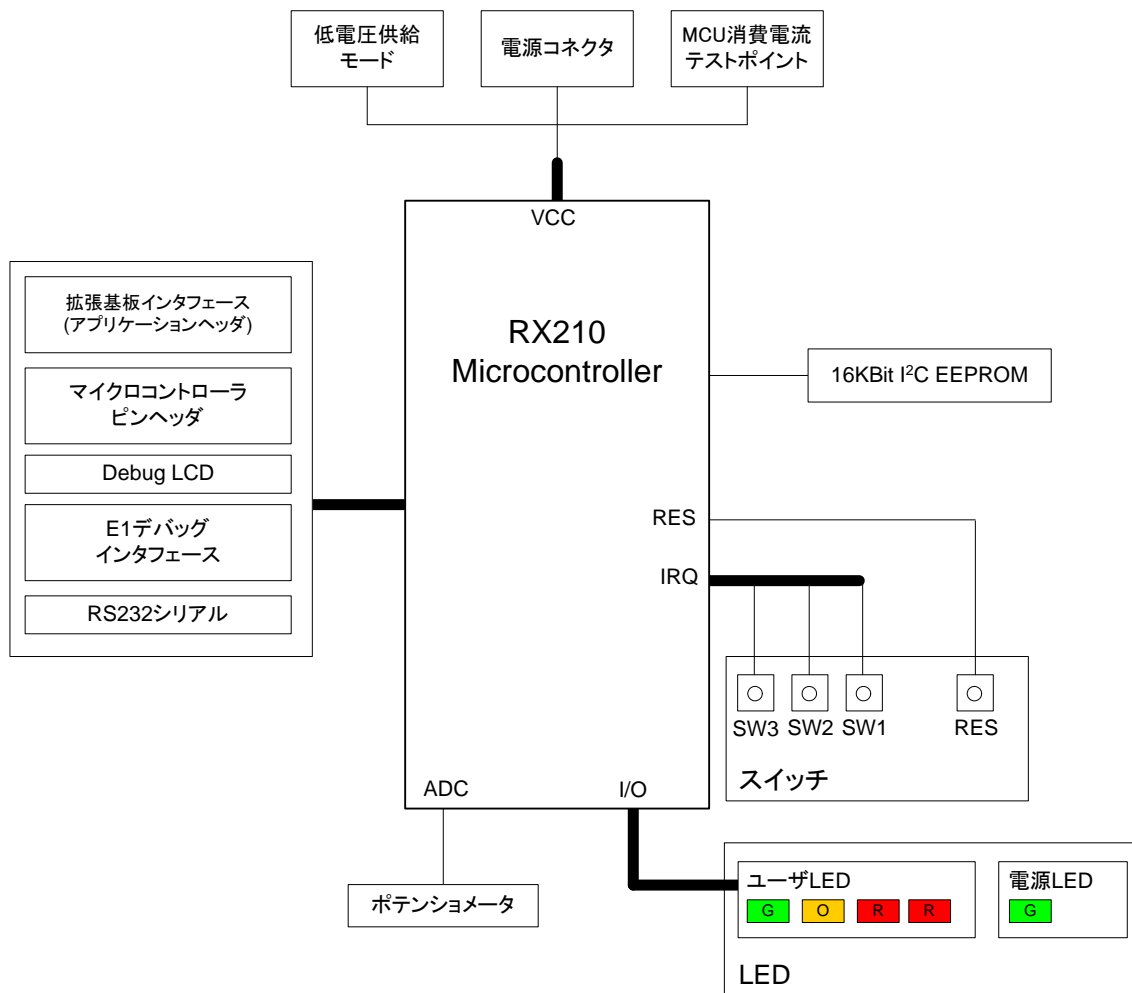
低電圧供給モード

電源コネクタ

MCU消費電流テストポイント

VCC

拡張基板インタフェース (アプリケーションヘッダ)

マイクロコントローラピンヘッダ

Debug LCD

E1デバッグインタフェース

RS232シリアル

RX210 Microcontroller

16KBit I$^2$C EEPROM

RES

IRQ

SW3 SW2 SW1

RES

スイッチ

ADC

I/O

ポテンショメータ

ユーザLED

G O R R

電源LED

G

LED